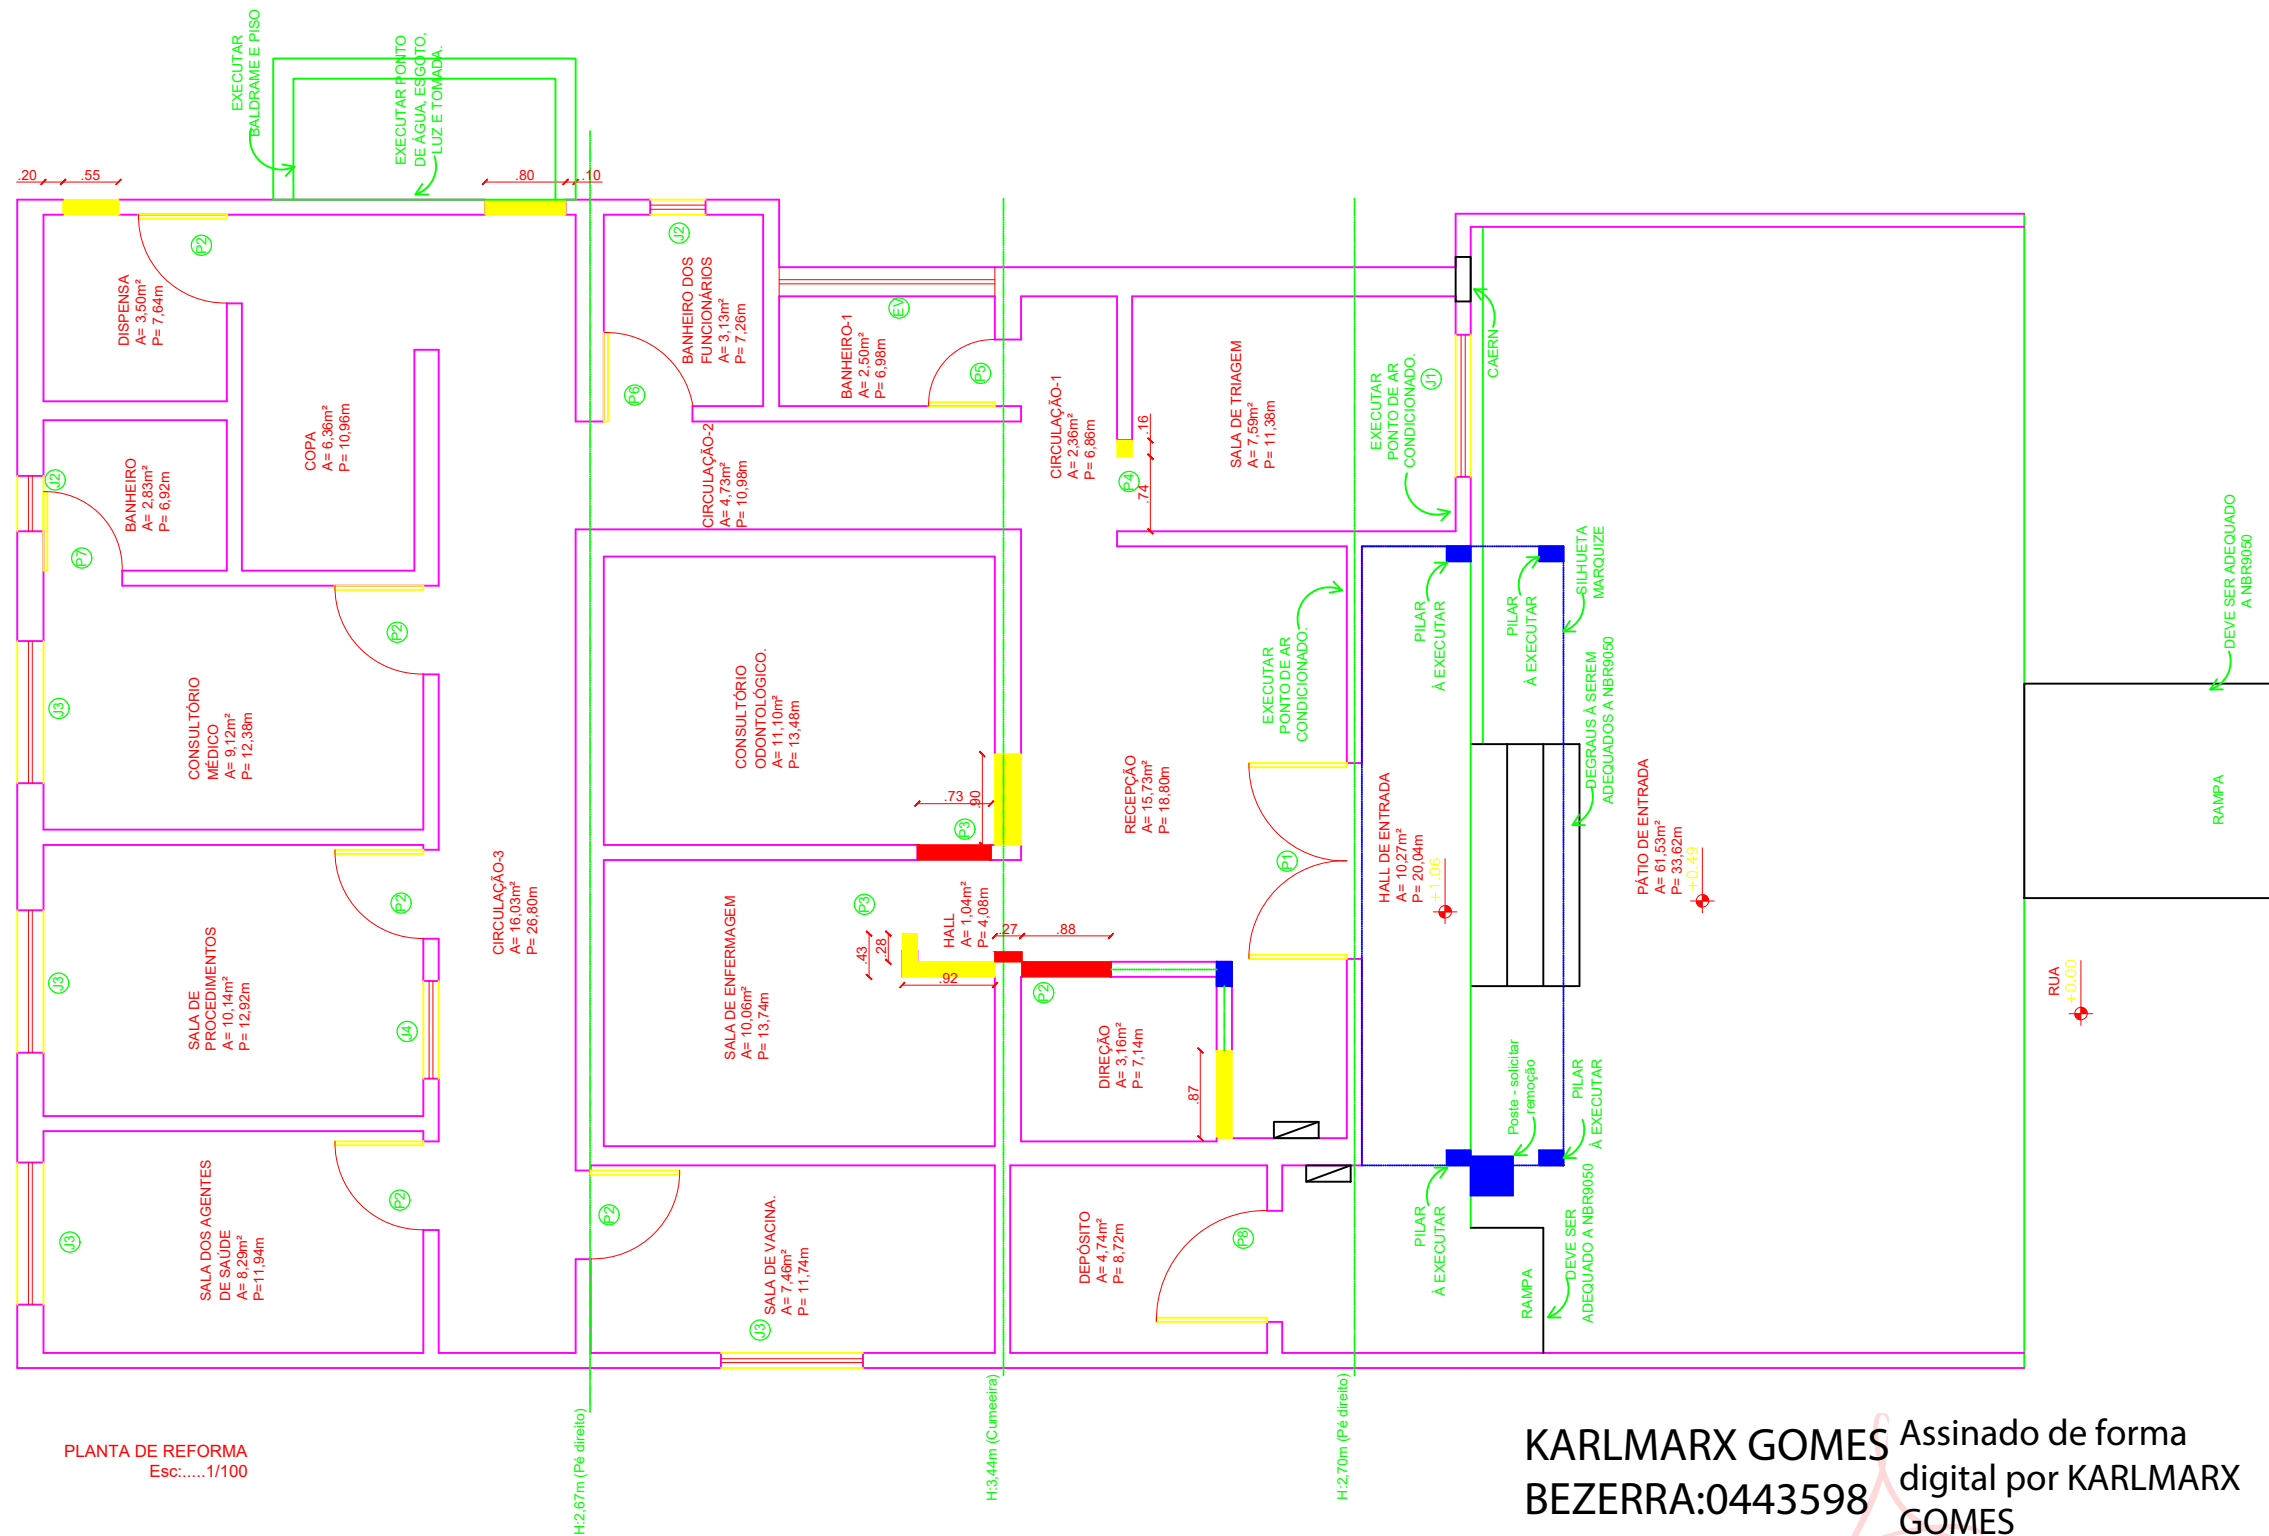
EXECUTAR BALDRAME E PISO

EXECUTAR PONTO DE ÁGUA, ESGOTO, LUZ E TOMADA.

.20 .55 .80 .10

P2

DISPENSA
A= 3,50m²
P= 7,64m

J2

BANHEIRO DOS FUNCIONÁRIOS
A= 3,13m²
P= 7,26m

EV

BANHEIRO-1
A= 2,50m²
P= 6,98m

P5

P6

COPA
A= 6,36m²
P= 10,96m

CIRCULAÇÃO-2
A= 4,73m²
P= 10,98m

CIRCULAÇÃO-1
A= 2,36m²
P= 6,86m

.16

P4

.74

SALA DE TRIAGEM
A= 7,59m²
P= 11,38m

EXECUTAR PONTO DE AR CONDICIONADO.

J1

CAERN

J2

BANHEIRO
A= 2,83m²
P= 6,92m

P7

P2

J3

CONSULTÓRIO MÉDICO
A= 9,12m²
P= 12,38m

CONSULTÓRIO ODONTOLÓGICO.
A= 11,10m²
P= 13,48m

.73 .90

P3

EXECUTAR PONTO DE AR CONDICIONADO.

RECEPÇÃO
A= 15,73m²
P= 18,80m

P1

PILAR À EXECUTAR

PILAR À EXECUTAR

SILHUETA MARQUIZE

DEGRAUS À SEREM ADEQUADOS A NBR9050

HALL DE ENTRADA
A= 10,27m²
P= 20,04m

+1,06

PÁTIO DE ENTRADA
A= 61,53m²
P= 33,62m

+0,49

DEVE SER ADEQUADO A NBR9050

RAMPA

RUA

+0,00

P2

J3

SALA DE PROCEDIMENTOS
A= 10,14m²
P= 12,92m

J4

CIRCULAÇÃO-3
A= 16,03m²
P= 26,80m

P3

SALA DE ENFERMAGEM
A= 10,06m²
P= 13,74m

.43 .28 .92

HALL
A= 1,04m²
P= 4,08m

.27 .88

P2

DIREÇÃO
A= 3,16m²
P= 7,14m

.87

Poste - solicitar remoção

PILAR À EXECUTAR

J3

P2

SALA DOS AGENTES DE SAÚDE
A= 8,29m²
P=11,94m

P2

J3

SALA DE VACINA.
A= 7,46m²
P= 11,74m

DEPÓSITO
A= 4,74m²
P= 8,72m

P8

PILAR À EXECUTAR

RAMPA

DEVE SER ADEQUADO A NBR9050

PLANTA DE REFORMA
Esc:.....1/100

H:2,67m (Pé direito)

H:3,44m (Cumeeira)

H:2,70m (Pé direito)

KARLMARX GOMES BEZERRA:0443598

Assinado de forma digital por KARLMARX GOMES